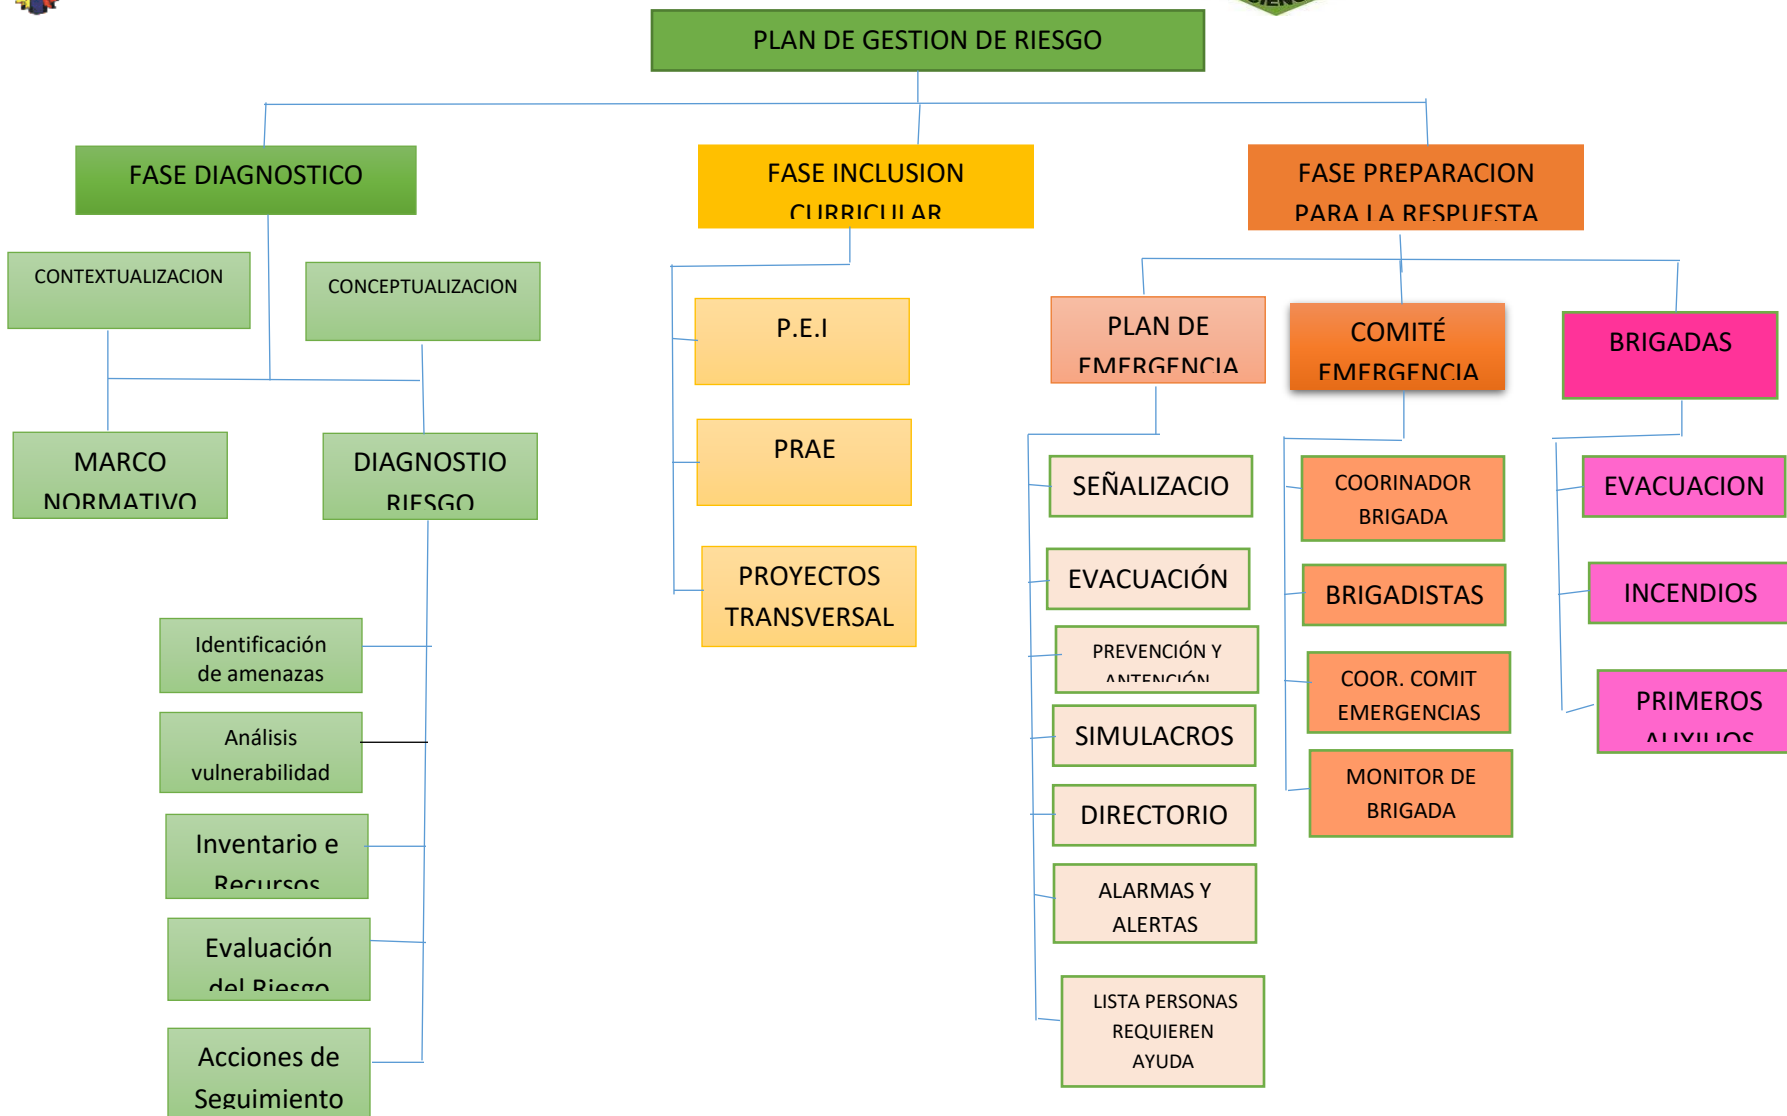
PLAN DE GESTION DE RIESGO

FASE DIAGNOSTICO

CONTEXTUALIZACION

CONCEPTUALIZACION

MARCO NORMATIVO

DIAGNOSTIO RIESGO

Identificación de amenazas

Análisis vulnerabilidad

Inventario e Recursos

Evaluación del Riesgo

Acciones de Seguimiento

FASE INCLUSION CURRICULAR

P.E.I

PRAE

PROYECTOS TRANSVERSAL

FASE PREPARACION PARA LA RESPUESTA

PLAN DE EMERGENCIA

SEÑALIZACIO

EVACUACIÓN

PREVENCIÓN Y ANTENCIÓN

SIMULACROS

DIRECTORIO

ALARMAS Y ALERTAS

LISTA PERSONAS REQUIEREN AYUDA

COMITÉ EMERGENCIA

COORINADOR BRIGADA

BRIGADISTAS

COOR. COMIT EMERGENCIAS

MONITOR DE BRIGADA

BRIGADAS

EVACUACION

INCENDIOS

PRIMEROS AUXILIOS